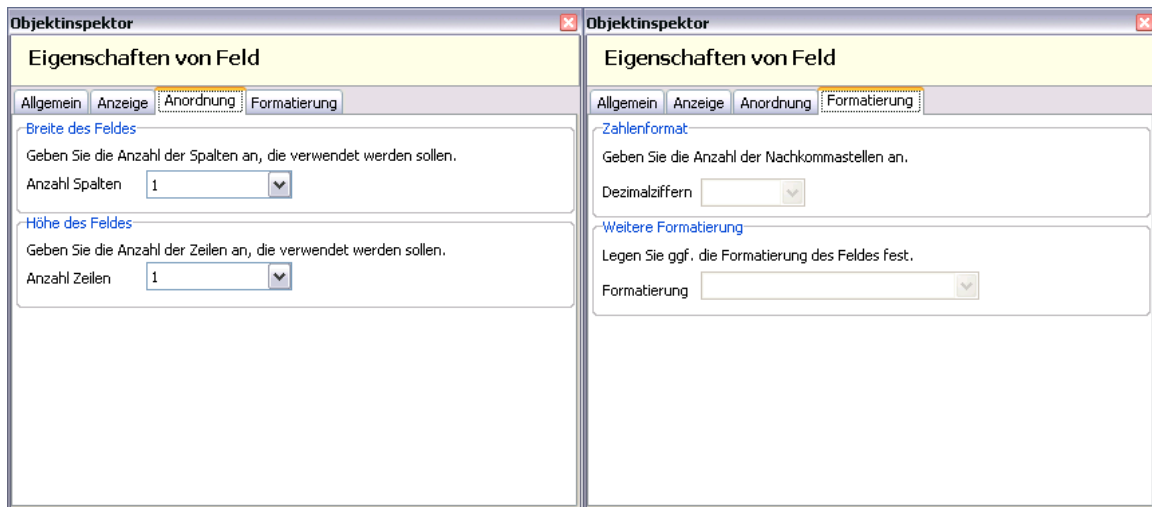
Objektinspektor

Eigenschaften von Feld

Allgemein | Anzeige | Anordnung | Formatierung

Breite des Feldes

Geben Sie die Anzahl der Spalten an, die verwendet werden sollen.

Anzahl Spalten 1

Höhe des Feldes

Geben Sie die Anzahl der Zeilen an, die verwendet werden sollen.

Anzahl Zeilen 1

Objektinspektor

Eigenschaften von Feld

Allgemein | Anzeige | Anordnung | Formatierung

Zahlenformat

Geben Sie die Anzahl der Nachkommastellen an.

Dezimalziffern

Weitere Formatierung

Legen Sie ggf. die Formatierung des Feldes fest.

Formatierung